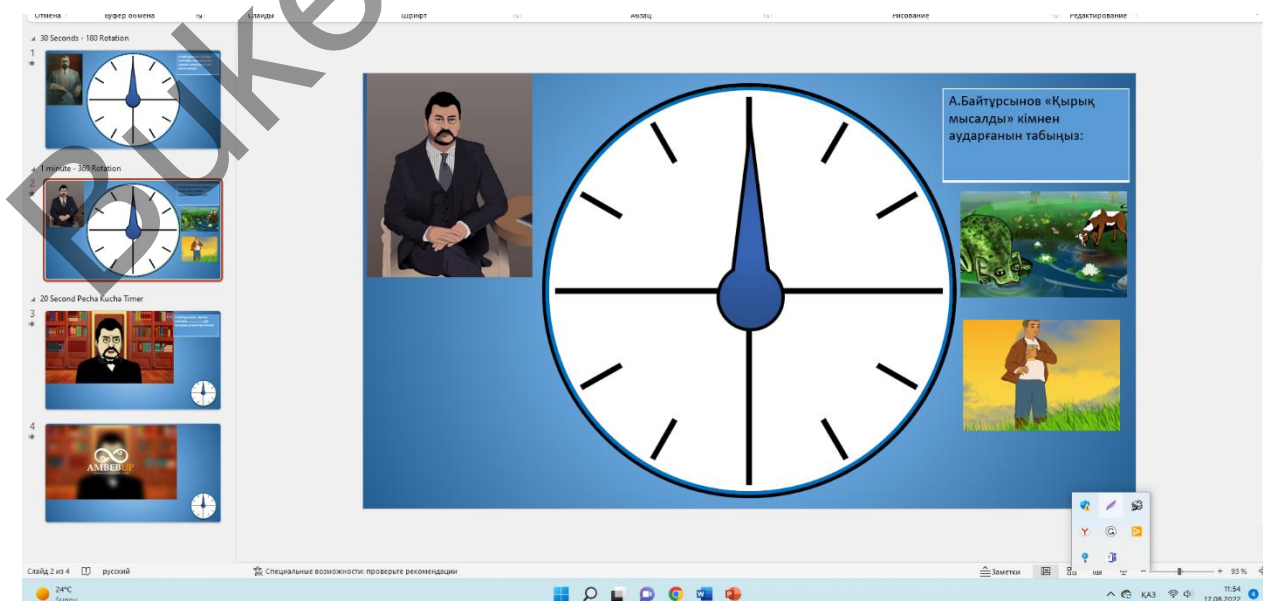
Отмена Буфер обмена Слайды Шрифт Абзац Рисование Редактирование

30 Seconds - 180 Rotation

1

1 minute - 360 Rotation

2

20 Second Pecha Kucha Timer

3

4

AMBEBUP

А.Байтұрсынов «Қырық мысалды» кімнен аударғанын табыңыз:

Слайд 2 из 4 русский Специальные возможности: проверьте рекомендации Заметки 93 %

24°C Sunny

ҚАЗ 11:54 17.08.2022